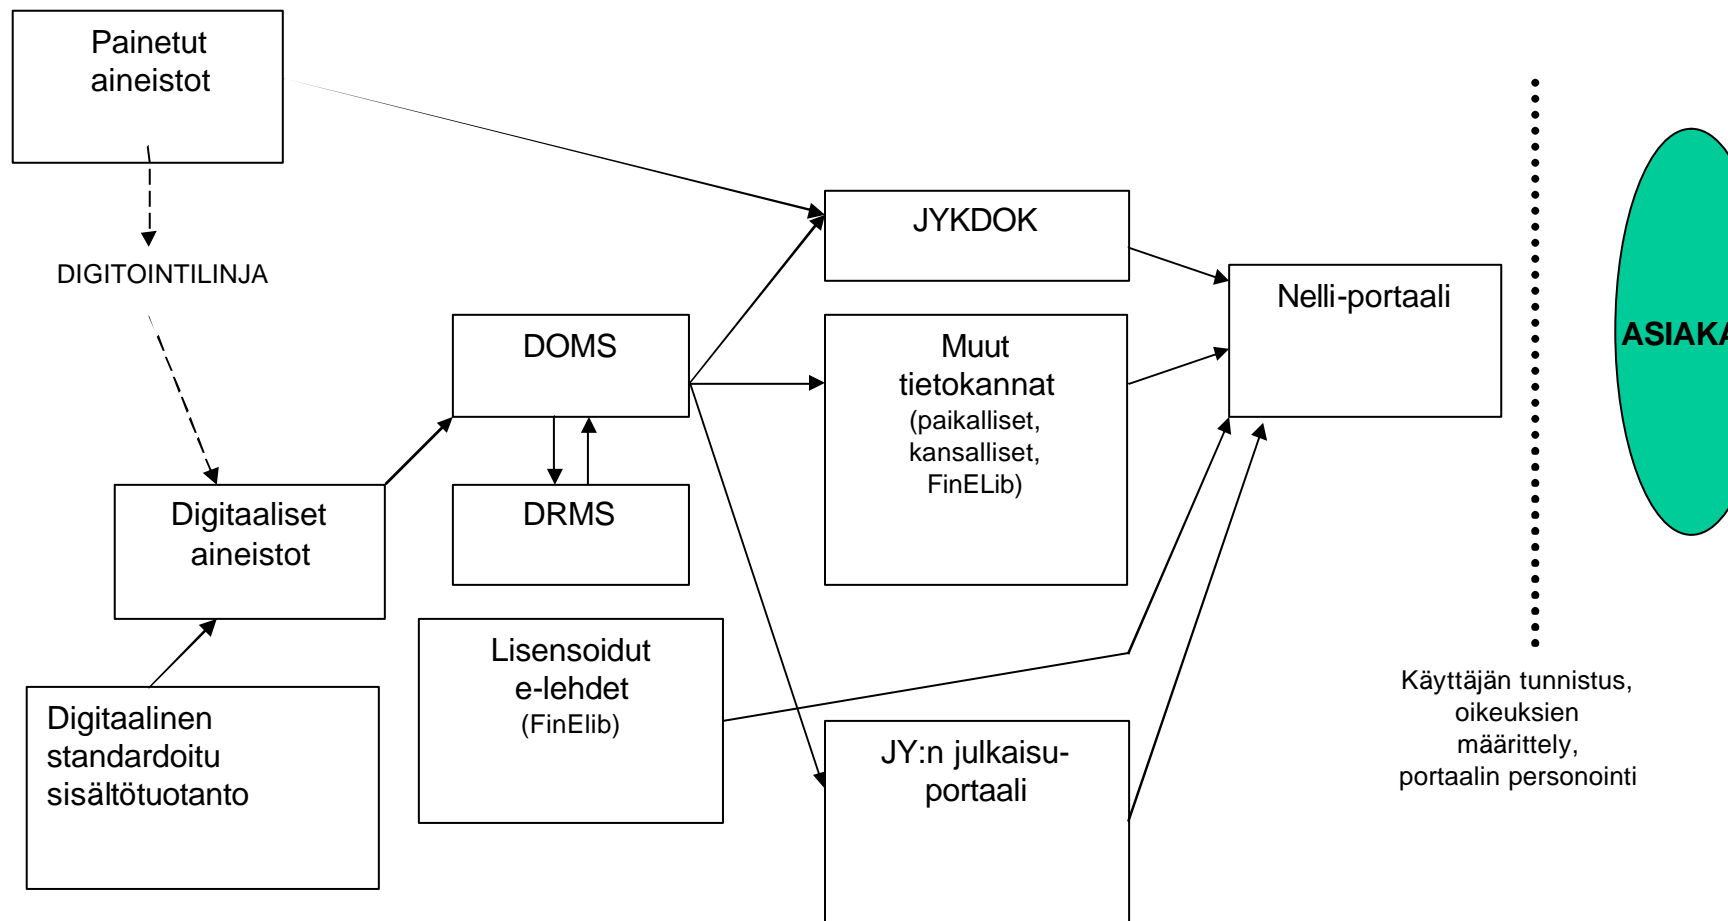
Painetut aineistot

DIGITOINTILINJA

Digitaaliset aineistot

Digitaalinen standardoitu sisältötuotanto

DOMS

DRMS

Lisensoidut e-lehdet
(FinElib)

JYKDOK

Muut tietokannat
(paikalliset, kansalliset, FinELib)

JY:n julkaisuportaali

Nelli-portaali

Käyttäjän tunnistus, oikeuksien määrittely, portaalin personointi

ASIAKA